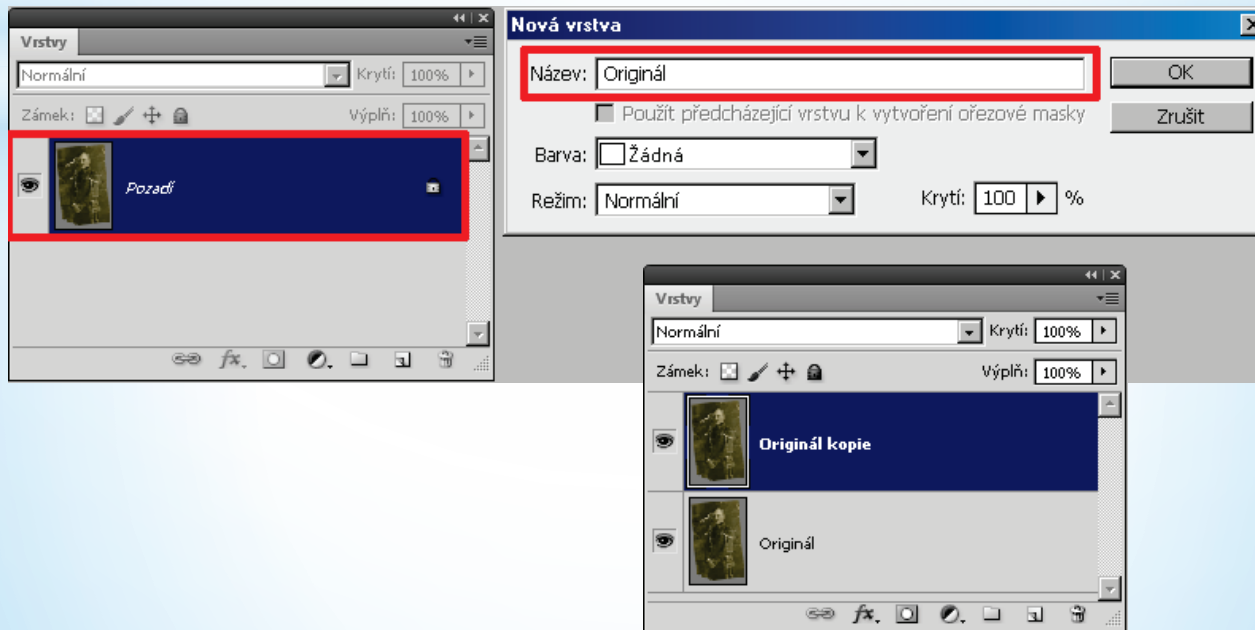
Vrstvy

Normální

Krytí: 100%

Zámek:

Výplň: 100%

Pozadí

Nová vrstva

Název: Originál

OK

Zrušit

Použít předcházející vrstvu k vytvoření ořezové masky

Barva: Žádná

Režim: Normální

Krytí: 100 %

Vrstvy

Normální

Krytí: 100%

Zámek:

Výplň: 100%

Originál kopie

Originál

fx